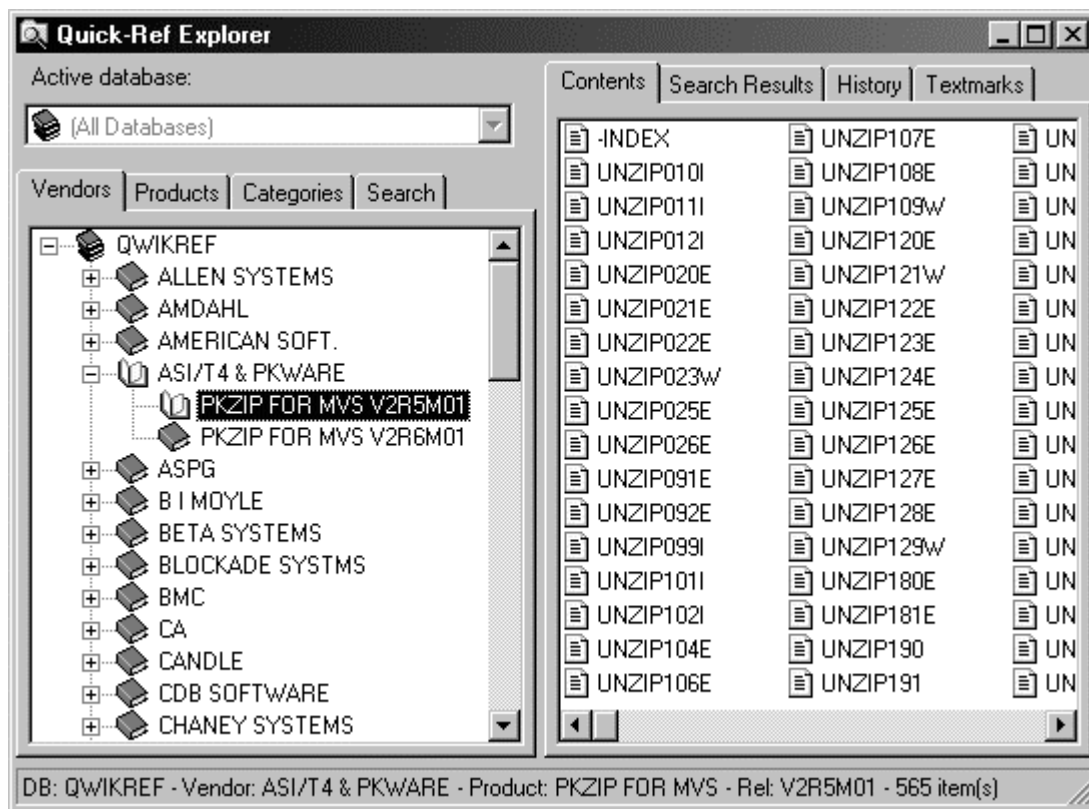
Quick-Ref Explorer

Active database:

(All Databases)

Vendors | Products | Categories | Search

QWIKREF
ALLEN SYSTEMS
AMDAHL
AMERICAN SOFT.
ASI/T4 & PKWARE
PKZIP FOR MVS V2R5M01
PKZIP FOR MVS V2R6M01
ASPG
B I MOYLE
BETA SYSTEMS
BLOCKADE SYSTMS
BMC
CA
CANDLE
CDB SOFTWARE
CHANEY SYSTEMS

Contents | Search Results | History | Textmarks

-INDEX
UNZIP010I
UNZIP011I
UNZIP012I
UNZIP020E
UNZIP021E
UNZIP022E
UNZIP023W
UNZIP025E
UNZIP026E
UNZIP091E
UNZIP092E
UNZIP099I
UNZIP101I
UNZIP102I
UNZIP104E
UNZIP106E

UNZIP107E
UNZIP108E
UNZIP109W
UNZIP120E
UNZIP121W
UNZIP122E
UNZIP123E
UNZIP124E
UNZIP125E
UNZIP126E
UNZIP127E
UNZIP128E
UNZIP129W
UNZIP180E
UNZIP181E
UNZIP190
UNZIP191

UN
UN
UN
UN
UN
UN
UN
UN
UN
UN
UN
UN
UN
UN
UN
UN
UN

DB: QWIKREF - Vendor: ASI/T4 & PKWARE - Product: PKZIP FOR MVS - Rel: V2R5M01 - 565 item(s)